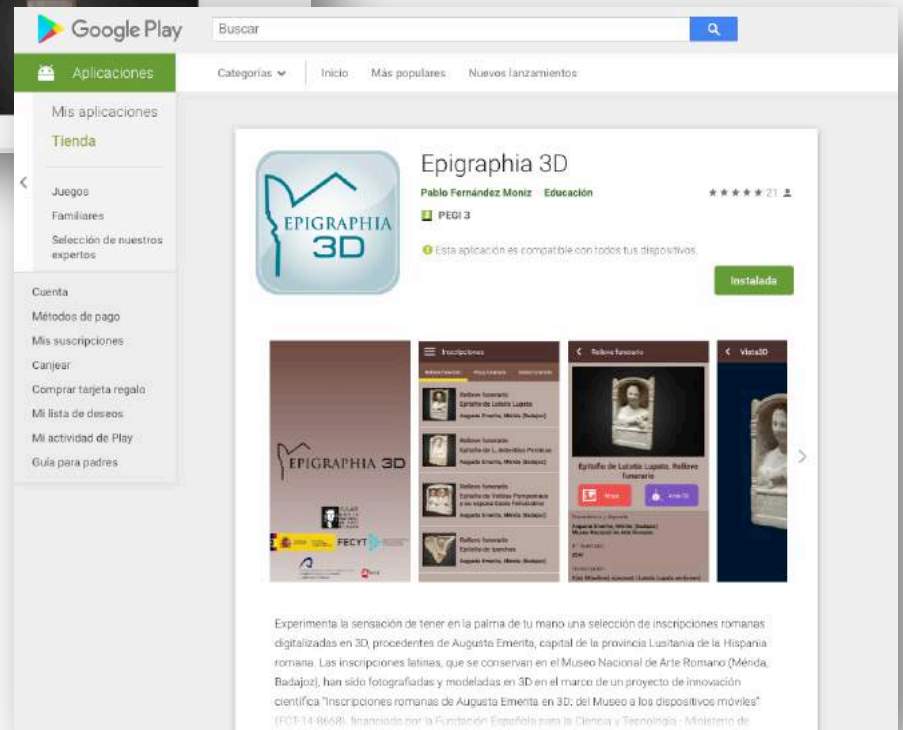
Google Play

Buscar

Aplicaciones

Categorías

Inicio

Más populares

Nuevos lanzamientos

Mis aplicaciones

Tienda

Juegos

Familiares

Selección de nuestros expertos

Cuenta

Métodos de pago

Mis suscripciones

Canjear

Comprar tarjeta regalo

Mi lista de deseos

Mi actividad de Play

Guía para padres

EPIGRAPHIA 3D

Epigraphia 3D

Pablo Fernández Moniz Educación

★★★★★ 21

PEGI 3

Esta aplicación es compatible con todos tus dispositivos.

Instalada

EPIGRAPHIA 3D

FECYT

Inscripciones

Relieve funerario
Epitafio de Lutatia Lupata
Augusta Emerita, Mérida (Badajoz)

Relieve funerario
Epitafio de L. Antestius Persicus
Augusta Emerita, Mérida (Badajoz)

Relieve funerario
Epitafio de Voltisa Pompeiana y su esposo Gaius Petrolarius
Augusta Emerita, Mérida (Badajoz)

Relieve funerario
Epitafio de Ignotus
Augusta Emerita, Mérida (Badajoz)

Relieve funerario

Epitafio de Lutatia Lupata. Relieve funerario

Vista3D

Experimenta la sensación de tener en la palma de tu mano una selección de inscripciones romanas digitalizadas en 3D, procedentes de Augusta Emerita, capital de la provincia Lusitania de la Hispania romana. Las inscripciones latinas, que se conservan en el Museo Nacional de Arte Romano (Mérida, Badajoz), han sido fotografiadas y modeladas en 3D en el marco de un proyecto de innovación científica "Inscripciones romanas de Augusta Emerita en 3D: del Museo a los dispositivos móviles" (FCT-14-8668), financiado por la Fundación Española para la Ciencia y Tecnología - Ministerio de